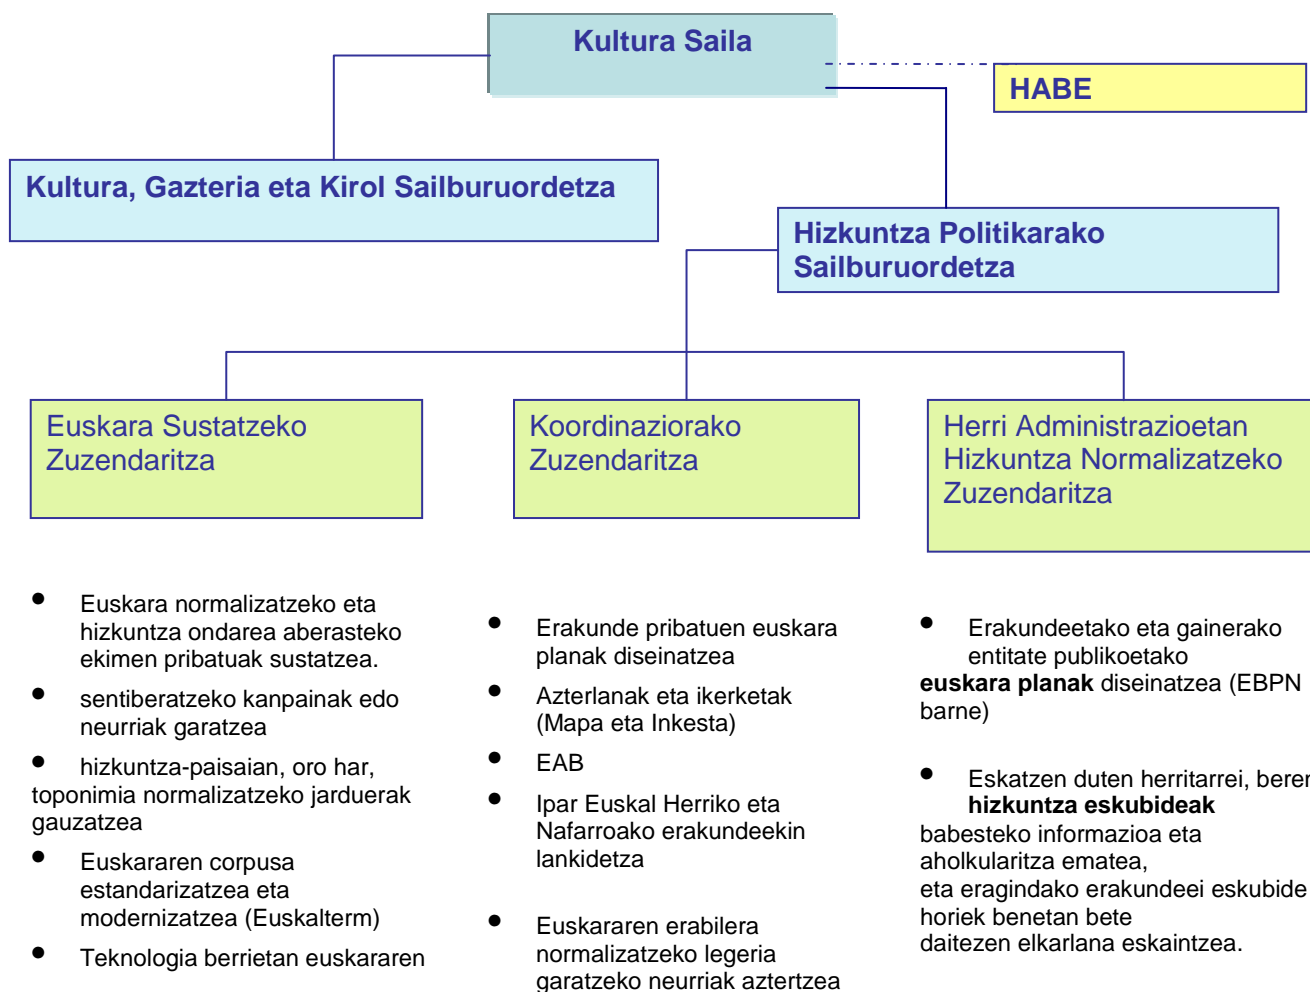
Kultura Saila

HABE

Kultura, Gazteria eta Kirol Sailburuordetza

Hizkuntza Politikarako Sailburuordetza

Euskara Sustatzeko Zuzendaritza

Koordinaziorako Zuzendaritza

Herri Administrazioetan Hizkuntza Normalizatzeko Zuzendaritza

- Euskara normalizatzeko eta hizkuntza ondarea aberasteko ekimen pribatuak sustatzea.
- sentiberatzeko kanpainak edo neurriak garatzea
- hizkuntza-paisaian, oro har, toponimia normalizatzeko jarduerak gauzatzea
- Euskararen corpusa estandarizatzea eta modernizatzea (Euskalterm)
- Teknologia berrietan euskararen

- Erakunde pribatuen euskara planak diseinatzea
- Azterlanak eta ikerketak (Mapa eta Inkesta)
- EAB
- Ipar Euskal Herriko eta Nafarroako erakundeekin lankidetza
- Euskararen erabilera normalizatzeko legeria garatzeko neurriak aztertzea

- Erakundeetako eta gainerako entitate publikoetako **euskara planak** diseinatzea (EBPN barne)
- Eskatzen duten herritarrei, beren **hizkuntza eskubideak** babesteko informazioa eta aholkularitza ematea, eta eragindako erakundeei eskubide horiek benetan bete daitezen elkarlana eskaintzea.